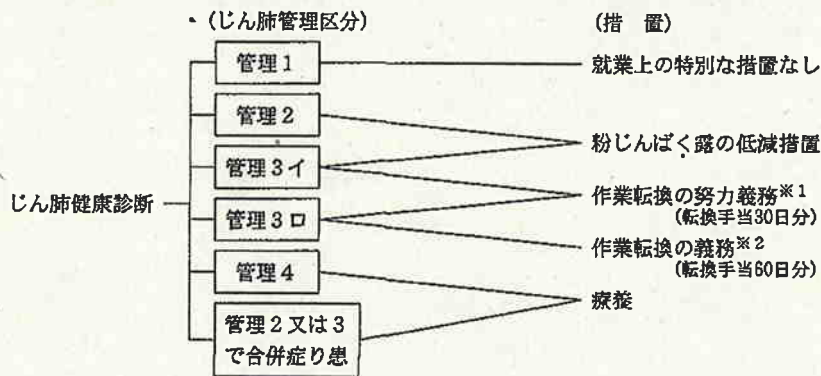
・(じん肺管理区分)

(措　置)

じん肺健康診断

管理１

管理２

管理３イ

管理３ロ

管理４

管理２又は３で合併症り患

就業上の特別な措置なし

粉じんばく露の低減措置

作業転換の努力義務※１
(転換手当30日分)

作業転換の義務※２
(転換手当60日分)

療養